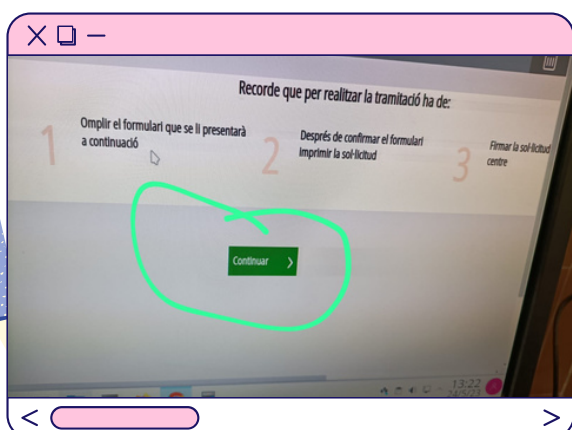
Recorde que per realitzar la tramitació ha de:

1 Omplir el formulari que se li presentarà a continuació

2 Després de confirmar el formulari imprimir la sol·licitud

3 Firmar la sol·licitud centre

Continuar >

13:22